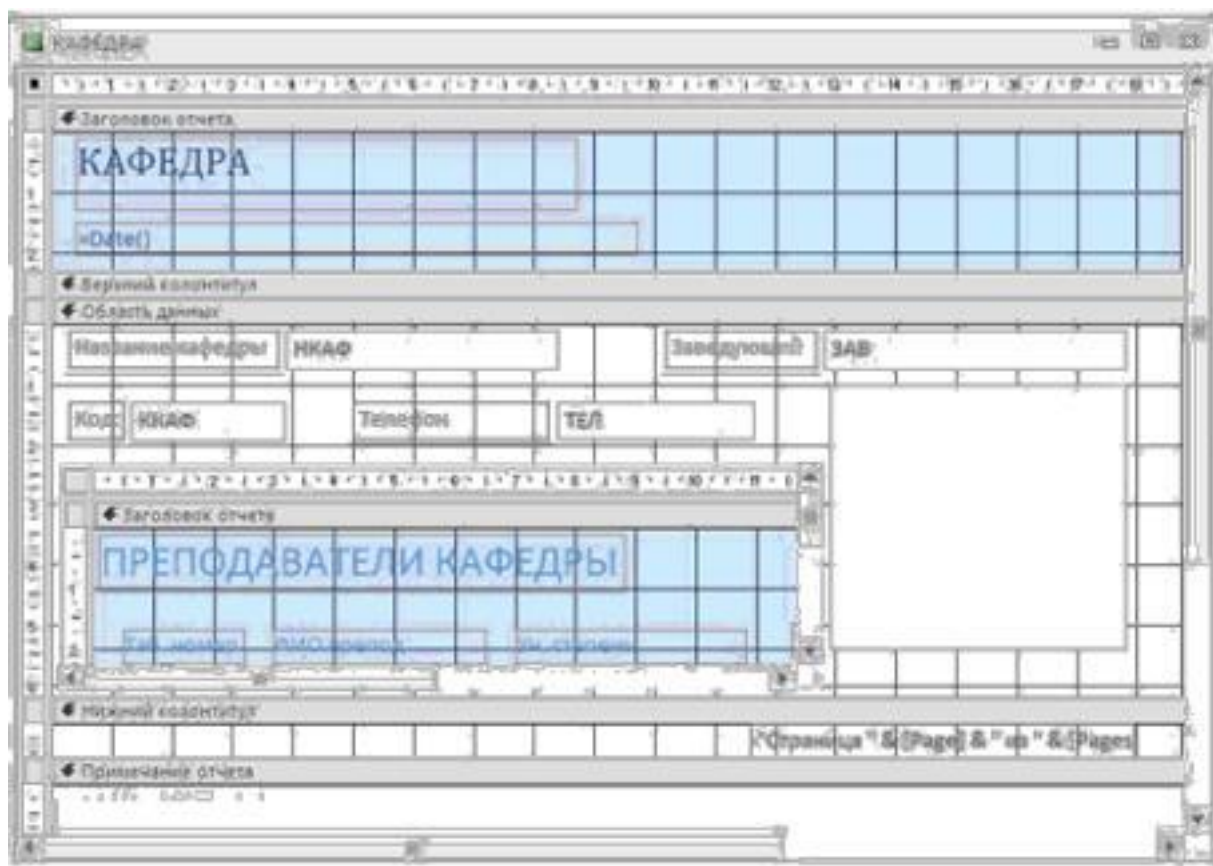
КАФЕДРА

Заголовок отчета

КАФЕДРА

=Date()

Верхний колонтитул

Область данных

Название кафедры | НКАФ | Заведующий | ЗАВ

Код | ККАФ | Телефон | ТЕЛ

Заголовок отчета

ПРЕПОДАВАТЕЛИ КАФЕДРЫ

Таб. номер | ФИО препод. | Уч. степень

Нижний колонтитул

="Страница " & [Page] & " из " & [Pages]

Примечание отчета